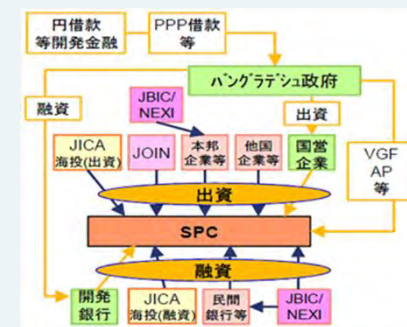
円借款
等開発金融

PPP借款
等

バングラデシュ政府

融資

JBIC/
NEXI

出資

JICA
海投(出資)

JOIN

本邦
企業等

他国
企業等

国営
企業

VGF
AP
等

出資

SPC

融資

開発
銀行

JICA
海投(融資)

民間
銀行等

JBIC/
NEXI